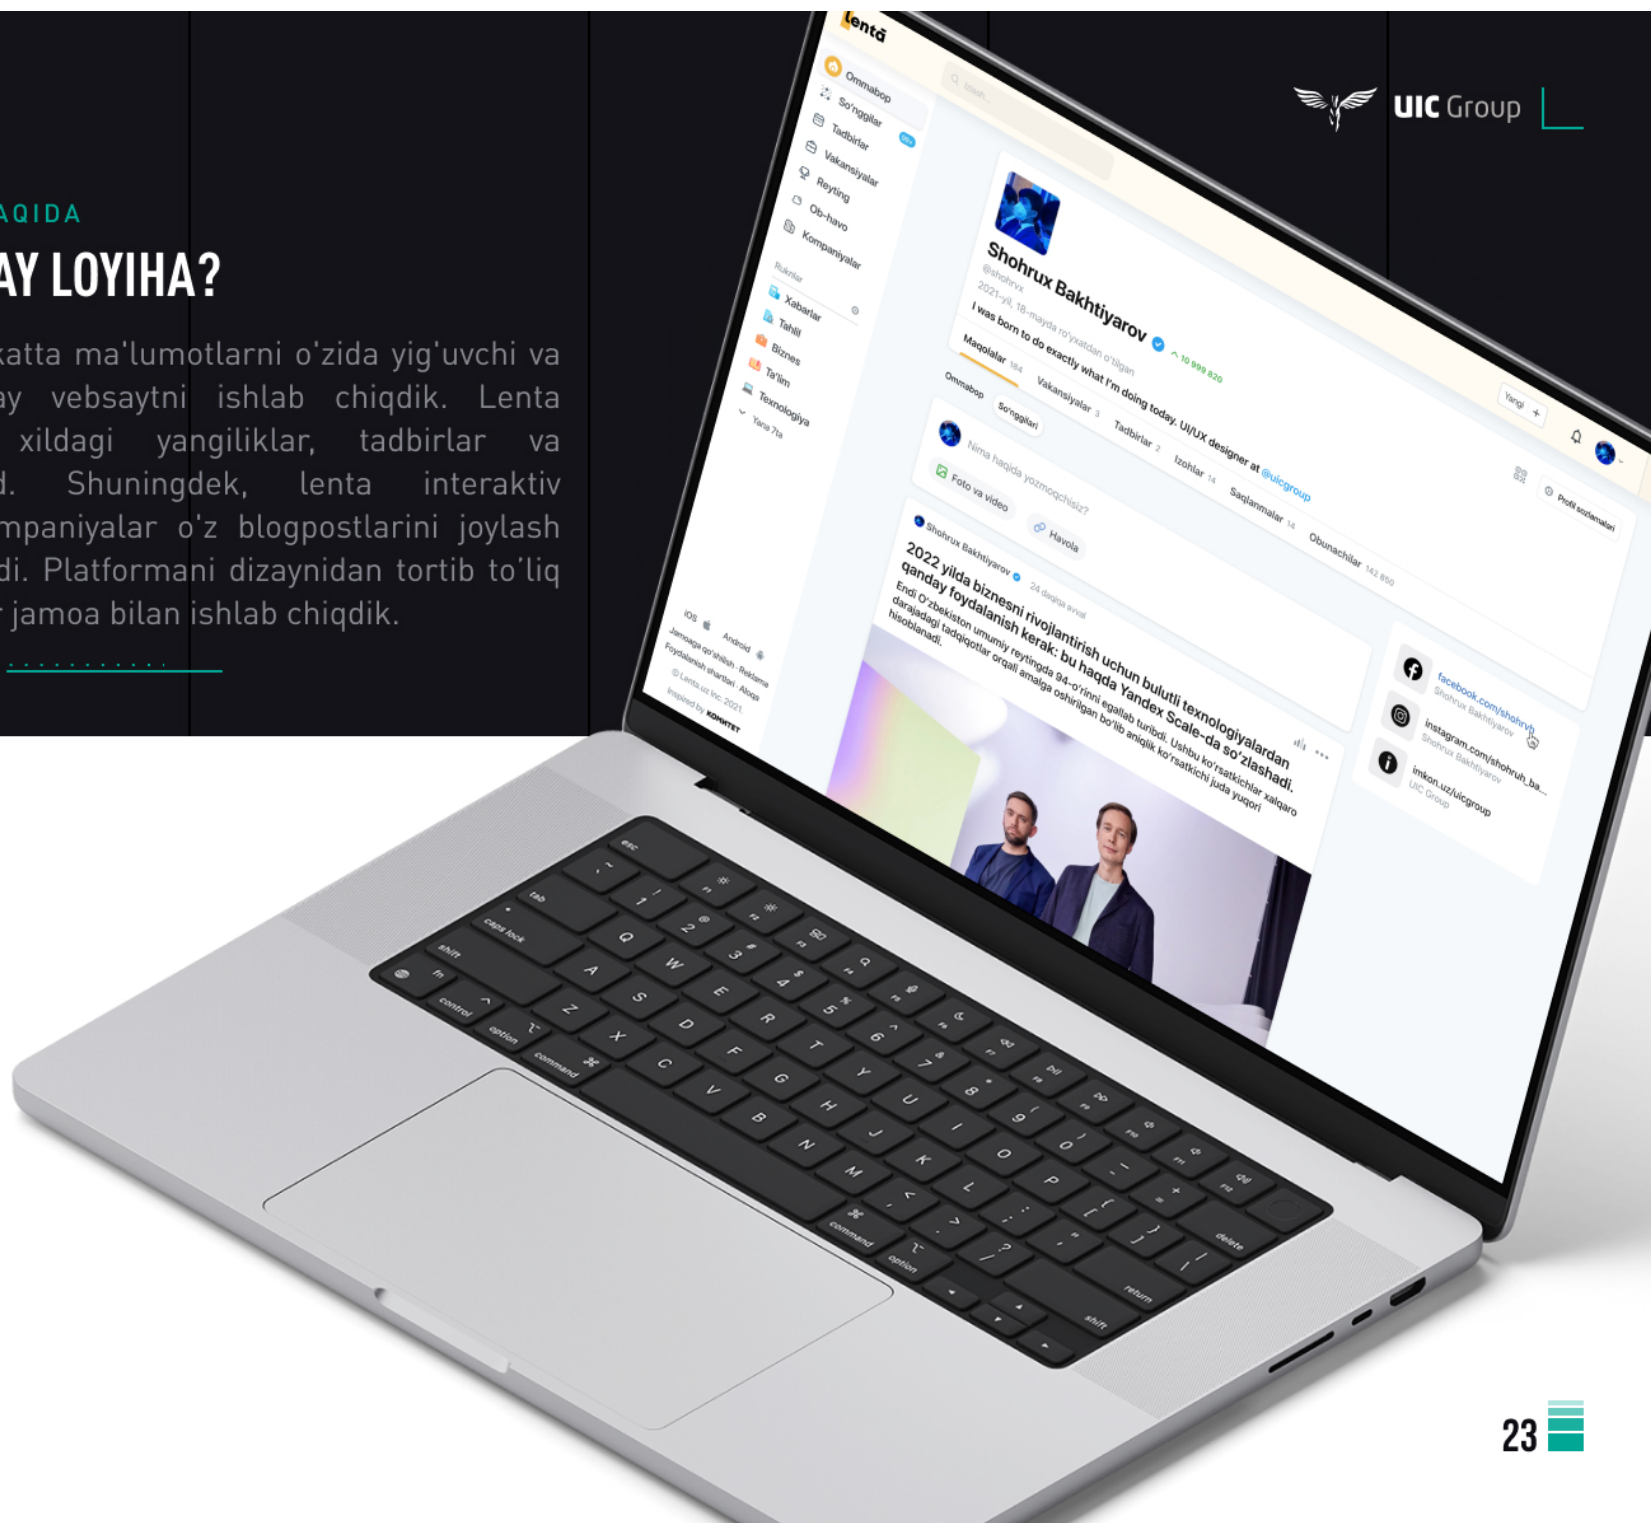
AQIDA

AY LOYIHA?

katta ma'lumotlarni o'zida yig'uvchi va ay vebsaytni ishlab chiqdik. Lenta xildagi yangiliklar, tadbirlar va d. Shuningdek, lenta interaktiv mpaniyalar o'z blogpostlarini joylash di. Platformani dizaynidan tortib to'liq r jamoa bilan ishlab chiqdik.

UIC Group

lenta

Ommabop
So'nggilar
Tadbirlar
Vakansiyalar
Reyting
Ob-havo
Kompaniyalar
Rukmlar
Xabarlar
Tahlil
Biznes
Ta'lim
Texnologiya
Yana 7ta

Shohrux Bakhtiyarov
@shohrux
2021-yil, 18-mayda ro'yxatdan o'tilgan
I was born to do exactly what I'm doing today. UI/UX designer at @uicgroup
Maqolalar
Vakansiyalar
Tadbirlar
Izohlar
Saqlanmalar
Obunachilar
Ommabop
So'nggilari
Nima haqida yozmoqchisiz?
Foto va video
Havola
Yangi
Profil sozlamalari

Shohrux Bakhtiyarov 24 daqiqa avval
2022 yilda biznesni rivojlantirish uchun bulutli texnologiyalardan qanday foydalanish kerak: bu haqda Yandex Scale-da so'zlashadi.
Endi O'zbekiston umumiy reytingda 94-o'rinni egallab turibdi. Ushbu ko'rsatkichlar xalqaro darajadagi tadqiqotlar orqali amalga oshirilgan bo'lib aniqlik ko'rsatkichi juda yuqori hisoblanadi.

facebook.com/shohrvh
Shohrux Bakhtiyarov
instagram.com/shohruh_ba...
Shohrux Bakhtiyarov
imkon.uz/uicgroup
UIC Group

iOS Android
Jamoaga qo'shilish · Reklama
Foydalanish shartlari · Aloqa
© Lenta.uz Inc. 2021
Inspired by KOMITET

23